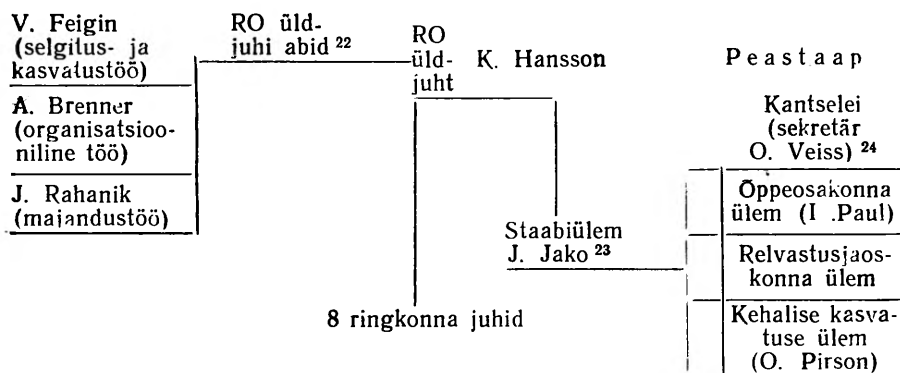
V. Feigin (selgitus- ja kasvatustöö)

A. Brenner (organisatsiooniline töö)

J. Rahanik (majandustöö)

RO üldjuhi abid $^{22}$

RO üldjuht

K. Hansson

Peastaap

Kantselei (sekretär O. Veiss) $^{24}$

Õppeosakonna ülem (I .Paul)

Staabiülem J. Jako $^{23}$

Relvastusjaoskonna ülem

Kehalise kasvatuse ülem (O. Pirson)

8 ringkonna juhid